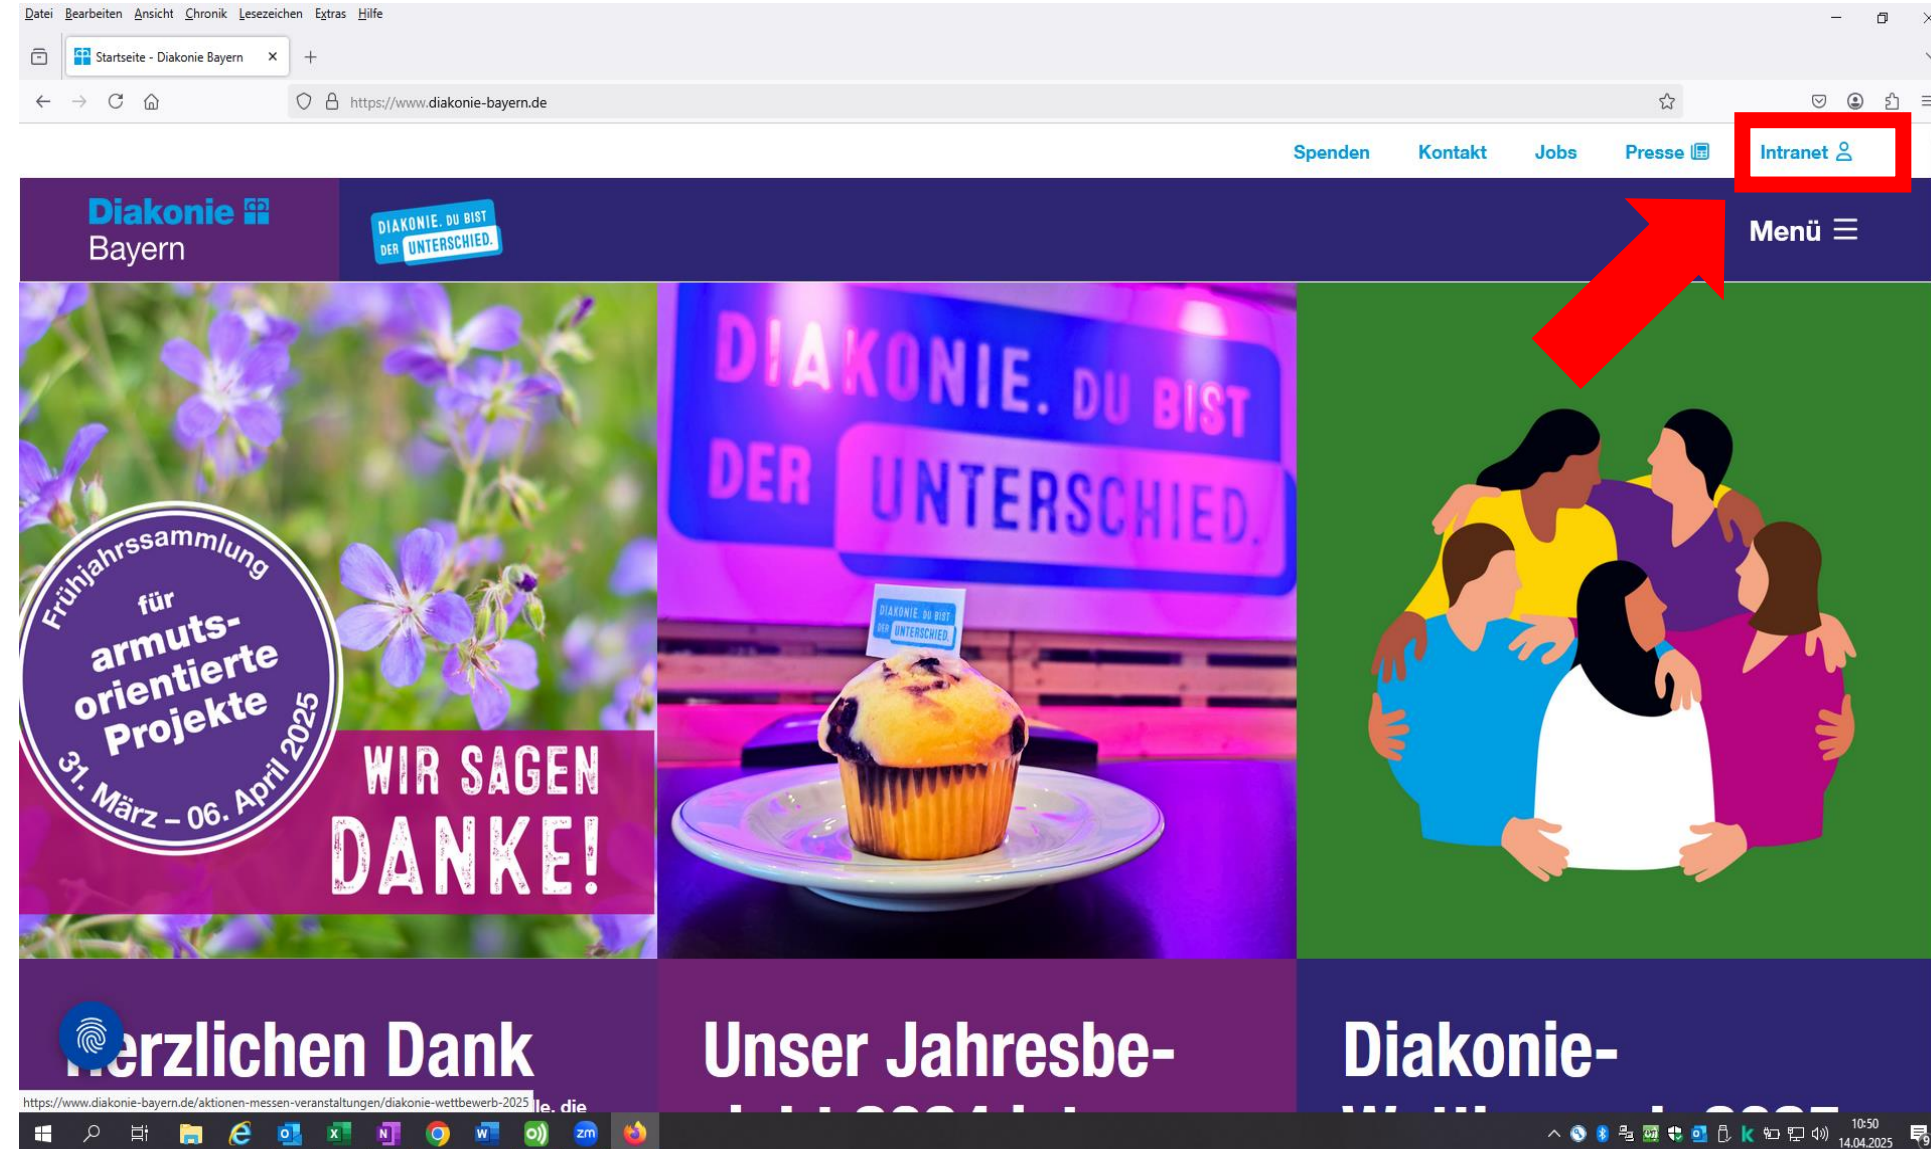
Datei Bearbeiten Ansicht Chronik Lesezeichen Extras Hilfe

Startseite - Diakonie Bayern

https://www.diakonie-bayern.de

Spenden Kontakt Jobs Presse Intranet

Diakonie Bayern

DIAKONIE. DU BIST DER UNTERSCHIED.

Menü

Frühjahrssammlung für armutsorientierte Projekte 31. März – 06. April 2025

WIR SAGEN DANKE!

DIAKONIE. DU BIST DER UNTERSCHIED.

DIAKONIE DU BIST DER UNTERSCHIED.

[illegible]erzlichen Dank

Unser Jahresbe-

Diakonie-

https://www.diakonie-bayern.de/aktionen-messen-veranstaltungen/diakonie-wettbewerb-2025

le, die

10:50
14.04.2025